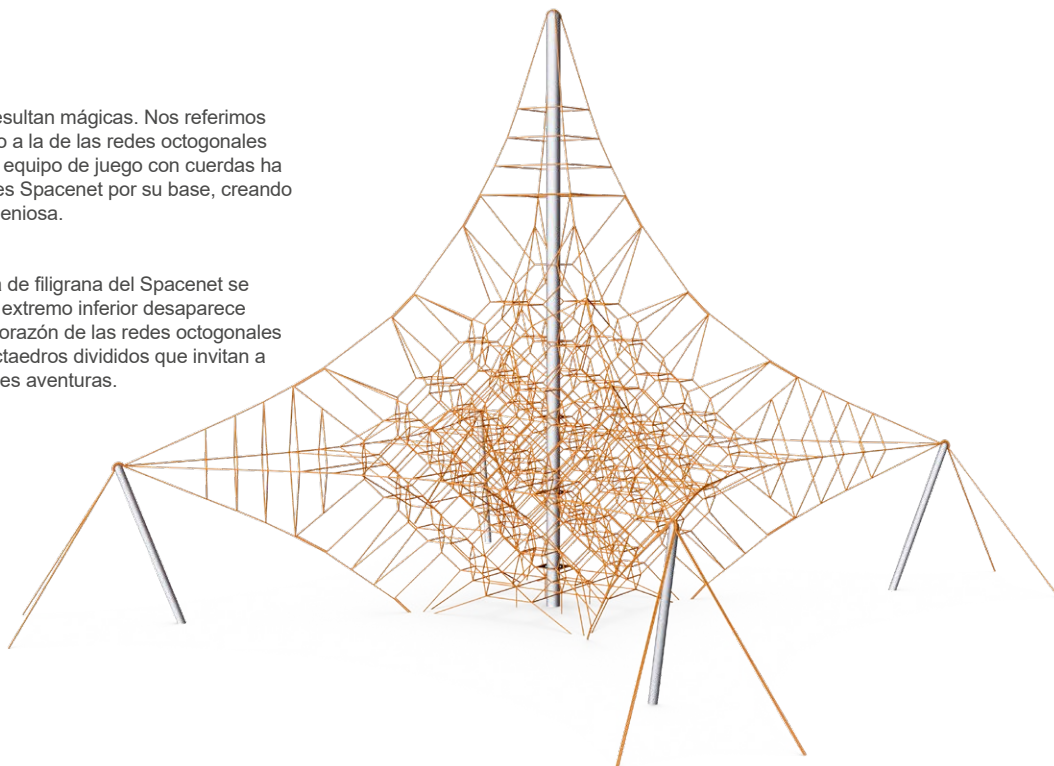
esultan mágicas. Nos referimos o a la de las redes octogonales equipo de juego con cuerdas ha es Spacenet por su base, creando eniosa.

n de filigrana del Spacenet se extremo inferior desaparece orazón de las redes octogonales ctaedros divididos que invitan a es aventuras.